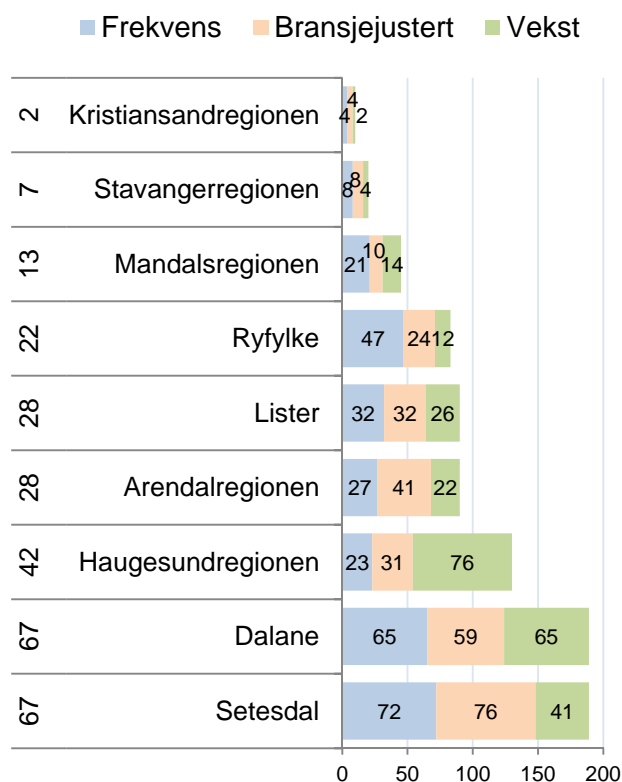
Frekvens Bransjejustert Vekst

| | | Frekvens | Bransjejustert | Vekst |
|---|---|---|---|---|
| 2 | Kristiansandregionen | 4 | 4 | 2 |
| 7 | Stavangerregionen | 8 | 8 | 4 |
| 13 | Mandalsregionen | 21 | 10 | 14 |
| 22 | Ryfylke | 47 | 24 | 12 |
| 28 | Lister | 32 | 32 | 26 |
| 28 | Arendalregionen | 27 | 41 | 22 |
| 42 | Haugesundregionen | 23 | 31 | 76 |
| 67 | Dalane | 65 | 59 | 65 |
| 67 | Setesdal | 72 | 76 | 41 |

0 50 100 150 200